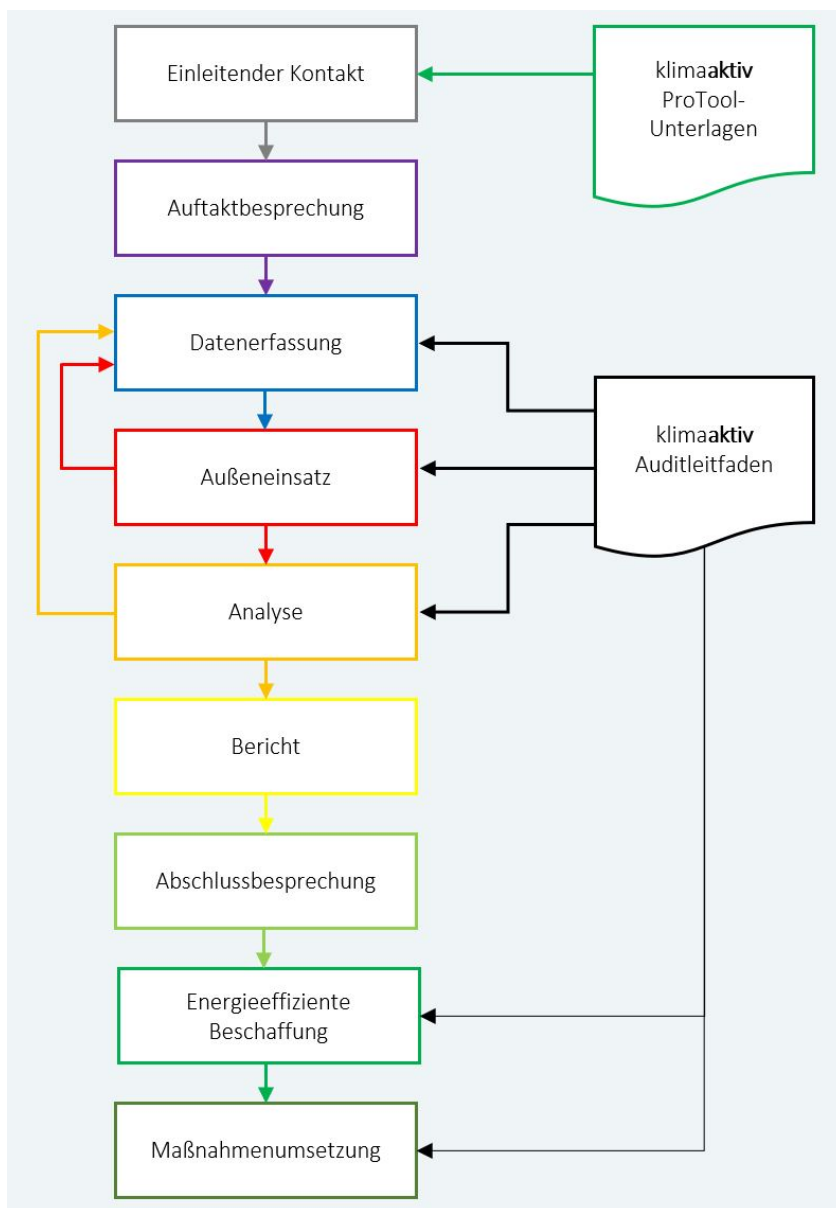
Einleitender Kontakt

klimaaktiv ProTool-Unterlagen

Auftaktbesprechung

Datenerfassung

klimaaktiv Auditleitfaden

Außeneinsatz

Analyse

Bericht

Abschlussbesprechung

Energieeffiziente Beschaffung

Maßnahmenumsetzung